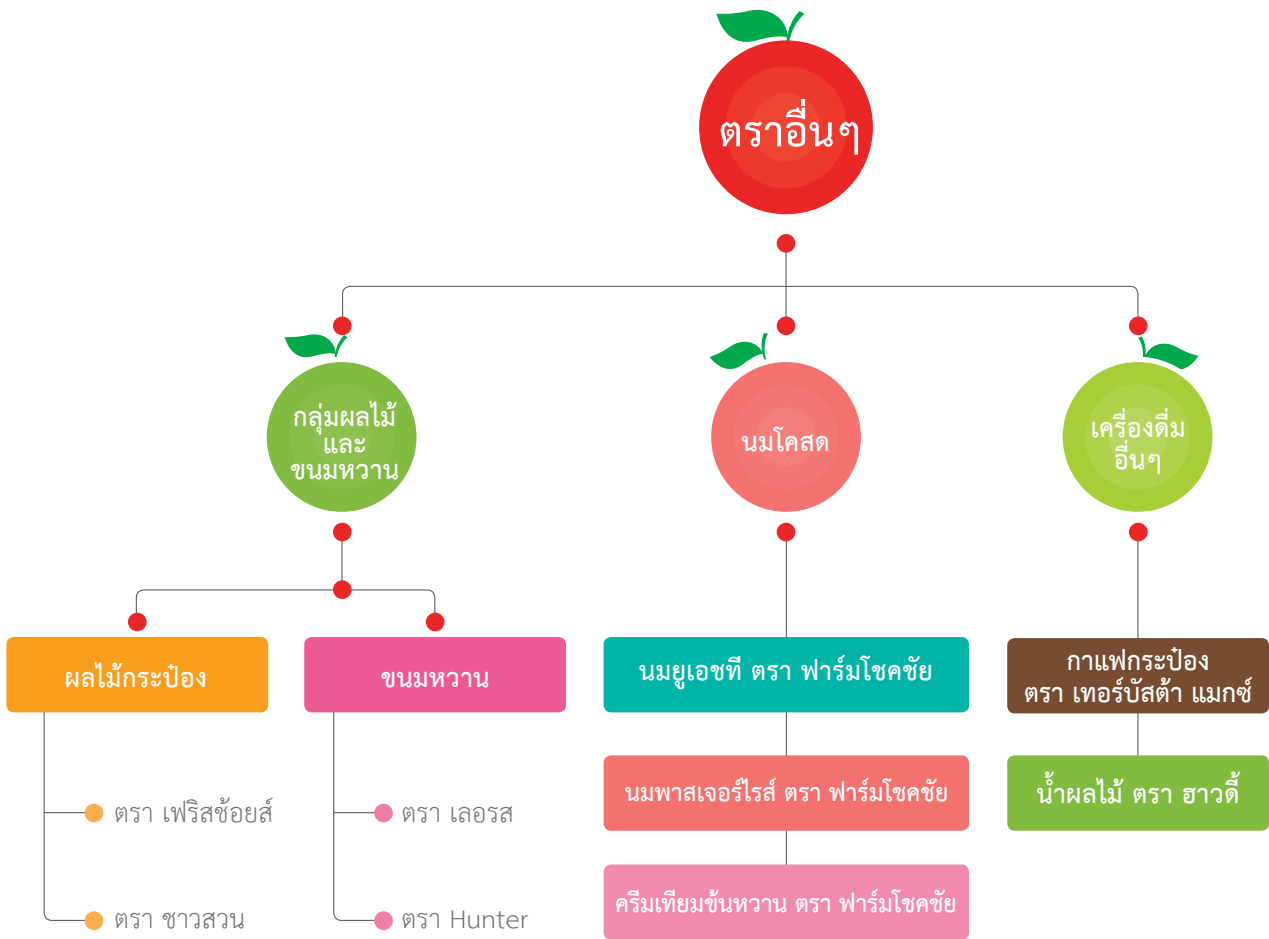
ตราอื่นๆ

กลุ่มผลไม้ และ ขนมหวาน

นมโคสด

เครื่องดื่ม อื่นๆ

ผลไม้กระป๋อง

ตรา เฟริสช้อยส์

ตรา ชาวสวน

ขนมหวาน

ตรา เลอรส

ตรา Hunter

นมยูเอชที ตรา ฟาร์มโชคชัย

นมพาสเจอร์ไรส์ ตรา ฟาร์มโชคชัย

ครีมเทียมข้นหวาน ตรา ฟาร์มโชคชัย

กาแฟกระป๋อง ตรา เทอร์บัสต้า แมกซ์

น้ำผลไม้ ตรา ฮาวดี้